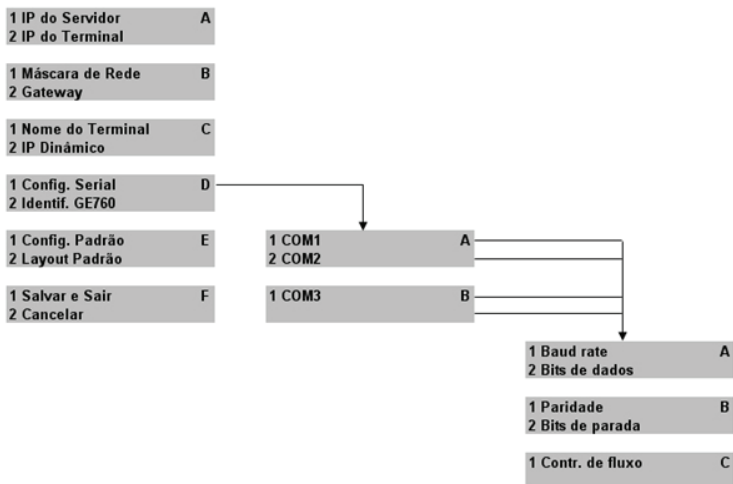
1 IP do Servidor A
2 IP do Terminal

1 Máscara de Rede B
2 Gateway

1 Nome do Terminal C
2 IP Dinâmico

1 Config. Serial D
2 Identif. GE760

1 Config. Padrão E
2 Layout Padrão

1 Salvar e Sair F
2 Cancelar

1 COM1 A
2 COM2

1 COM3 B

1 Baud rate A
2 Bits de dados

1 Paridade B
2 Bits de parada

1 Contr. de fluxo C